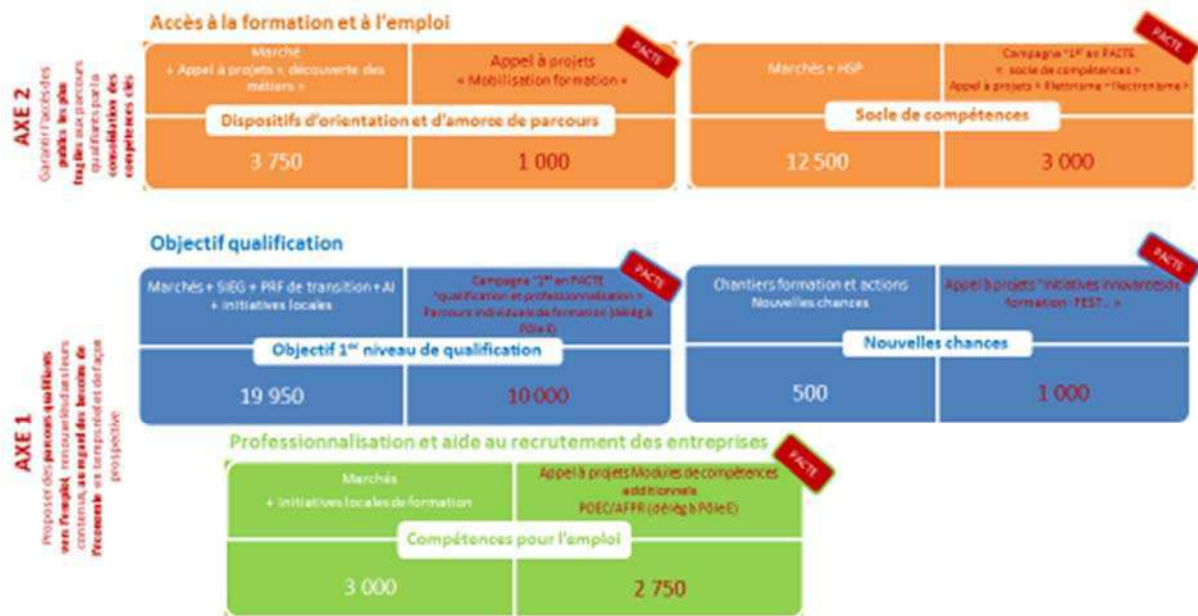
AXE 2

Garantir l'accès des publics les plus fragiles aux parcours qualifiants par la consolidation des compétences clés

Accès à la formation et à l'emploi

Marché
+ Appel à projets « découverte des métiers »

Appel à projets
« Mobilisation formation »

PACTE

Dispositifs d'orientation et d'amorce de parcours

3 750

1 000

Marchés + HSP

Campagne "1er an PACTE
« socle de compétences »
Appel à projets « Illettrisme » « Illectronisme »

PACTE

Socle de compétences

12 500

3 000

AXE 1

Proposer des parcours qualifiants vers l'emploi, renouvelés dans leurs contenus, au regard des besoins de l'économie en temps réel et de façon prospective

Objectif qualification

Marchés + SIEG + PRF de transition + AI
+ initiatives locales

Campagne "2e an PACTE
"qualification et professionnalisation »
Parcours individuels de formation (délég à Pôle E)

PACTE

Objectif 1er niveau de qualification

19 950

10 000

Chantiers formation et actions
Nouvelles chances

Appel à projets "initiatives innovantes de formation : FEST... »

PACTE

Nouvelles chances

500

1 000

Professionnalisation et aide au recrutement des entreprises

Marchés
+ initiatives locales de formation

Appel à projets Modules de compétences additionnels
POEC/AFPR (délég à Pôle E)

PACTE

Compétences pour l'emploi

3 000

2 750